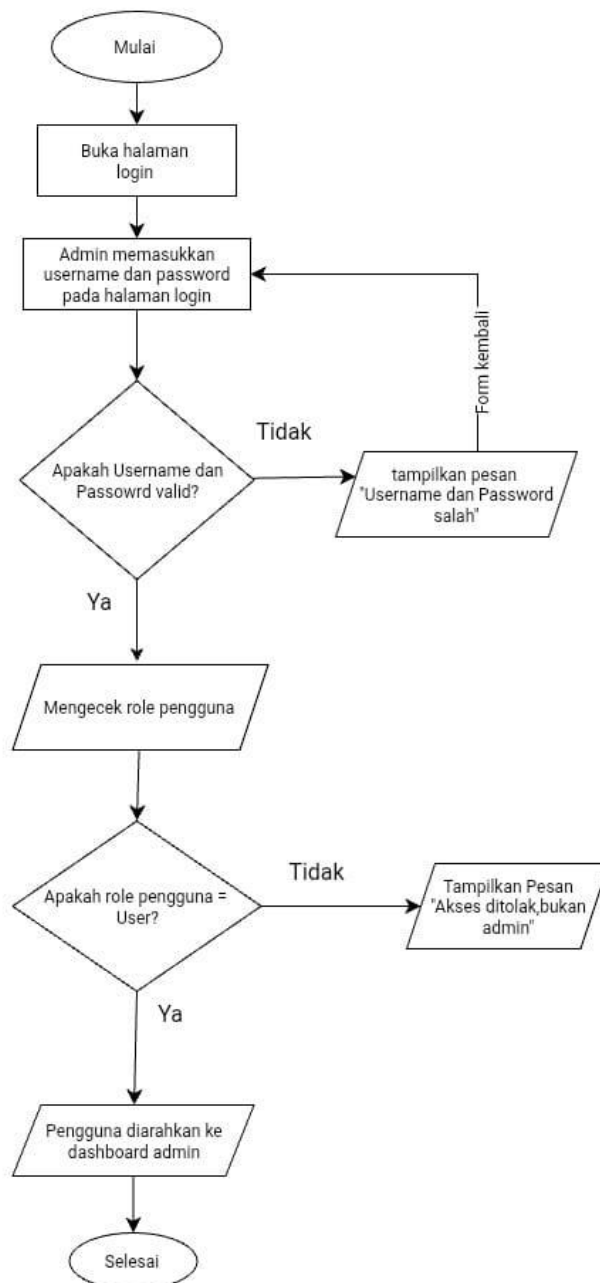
Mulai

Buka halaman login

Admin memasukkan username dan password pada halaman login

Apakah Username dan Passowrd valid?

Tidak

tampilkan pesan "Username dan Password salah"

Form kembali

Ya

Mengecek role pengguna

Apakah role pengguna = User?

Tidak

Tampilkan Pesan "Akses ditolak,bukan admin"

Ya

Pengguna diarahkan ke dashboard admin

Selesai